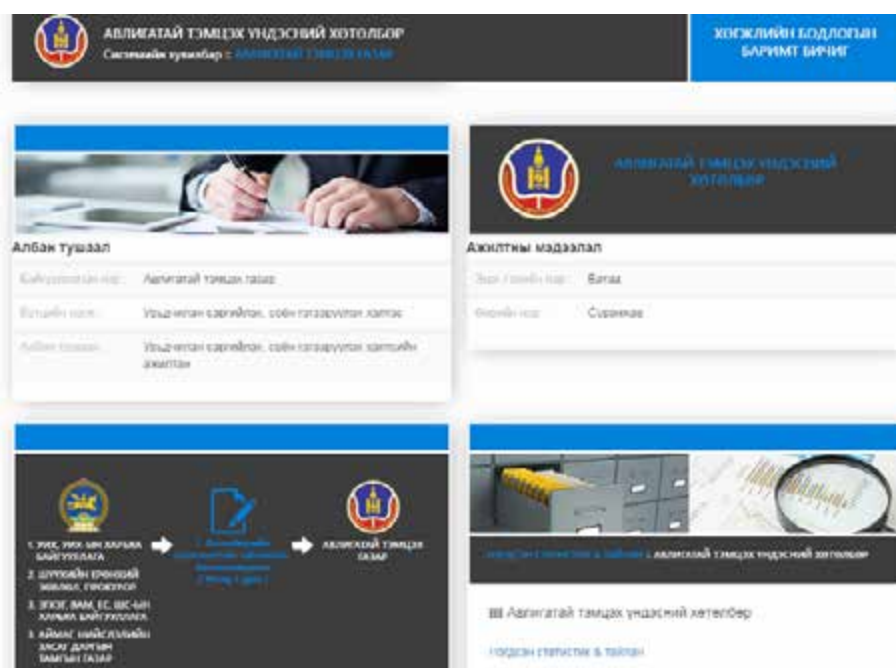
АВЛИГАТАЙ ТЭМЦЭХ ҮНДЭСНИЙ ХӨТӨЛБӨР
Системийн хуваарь : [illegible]

ХӨГЖЛИЙН БОДЛОГЫН БАРИМТ БИЧИГ

Албан тушаал

Байгууллагын нэр : Авлигатай тэмцэх газар
Хэлтсийн нэр : Урьдчилан сэргийлэх, соён гэгээрүүлэх хэлтэс
Албан тушаал : Урьдчилан сэргийлэх, соён гэгээрүүлэх хэлтсийн ажилтан

АВЛИГАТАЙ ТЭМЦЭХ ҮНДЭСНИЙ ХӨТӨЛБӨР

Ажилтны мэдээлэл

Эцэг /эхийн/ нэр : Батаа
Өөрийн нэр : Сувдмаа

1. УИХ, УИХ-ЫН ХАРЬЯА БАЙГУУЛЛАГА
2. ШҮҮХИЙН ЕРӨНХИЙ ЗӨВЛӨЛ, ПРОКУРОР
3. ЗГХЭГ, ЯАМ, ЕС, ШЕС-ЫН ХАРЬЯА БАЙГУУЛЛАГА
3. АЙМАГ, НИЙСЛЭЛИЙН ЗАСАГ ДАРГЫН ТАМГЫН ГАЗАР

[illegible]

АВЛИГАТАЙ ТЭМЦЭХ ГАЗАР

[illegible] : Авлигатай тэмцэх үндэсний хөтөлбөр

Авлигатай тэмцэх үндэсний хөтөлбөр

Нэгдсэн статистик & тайлан